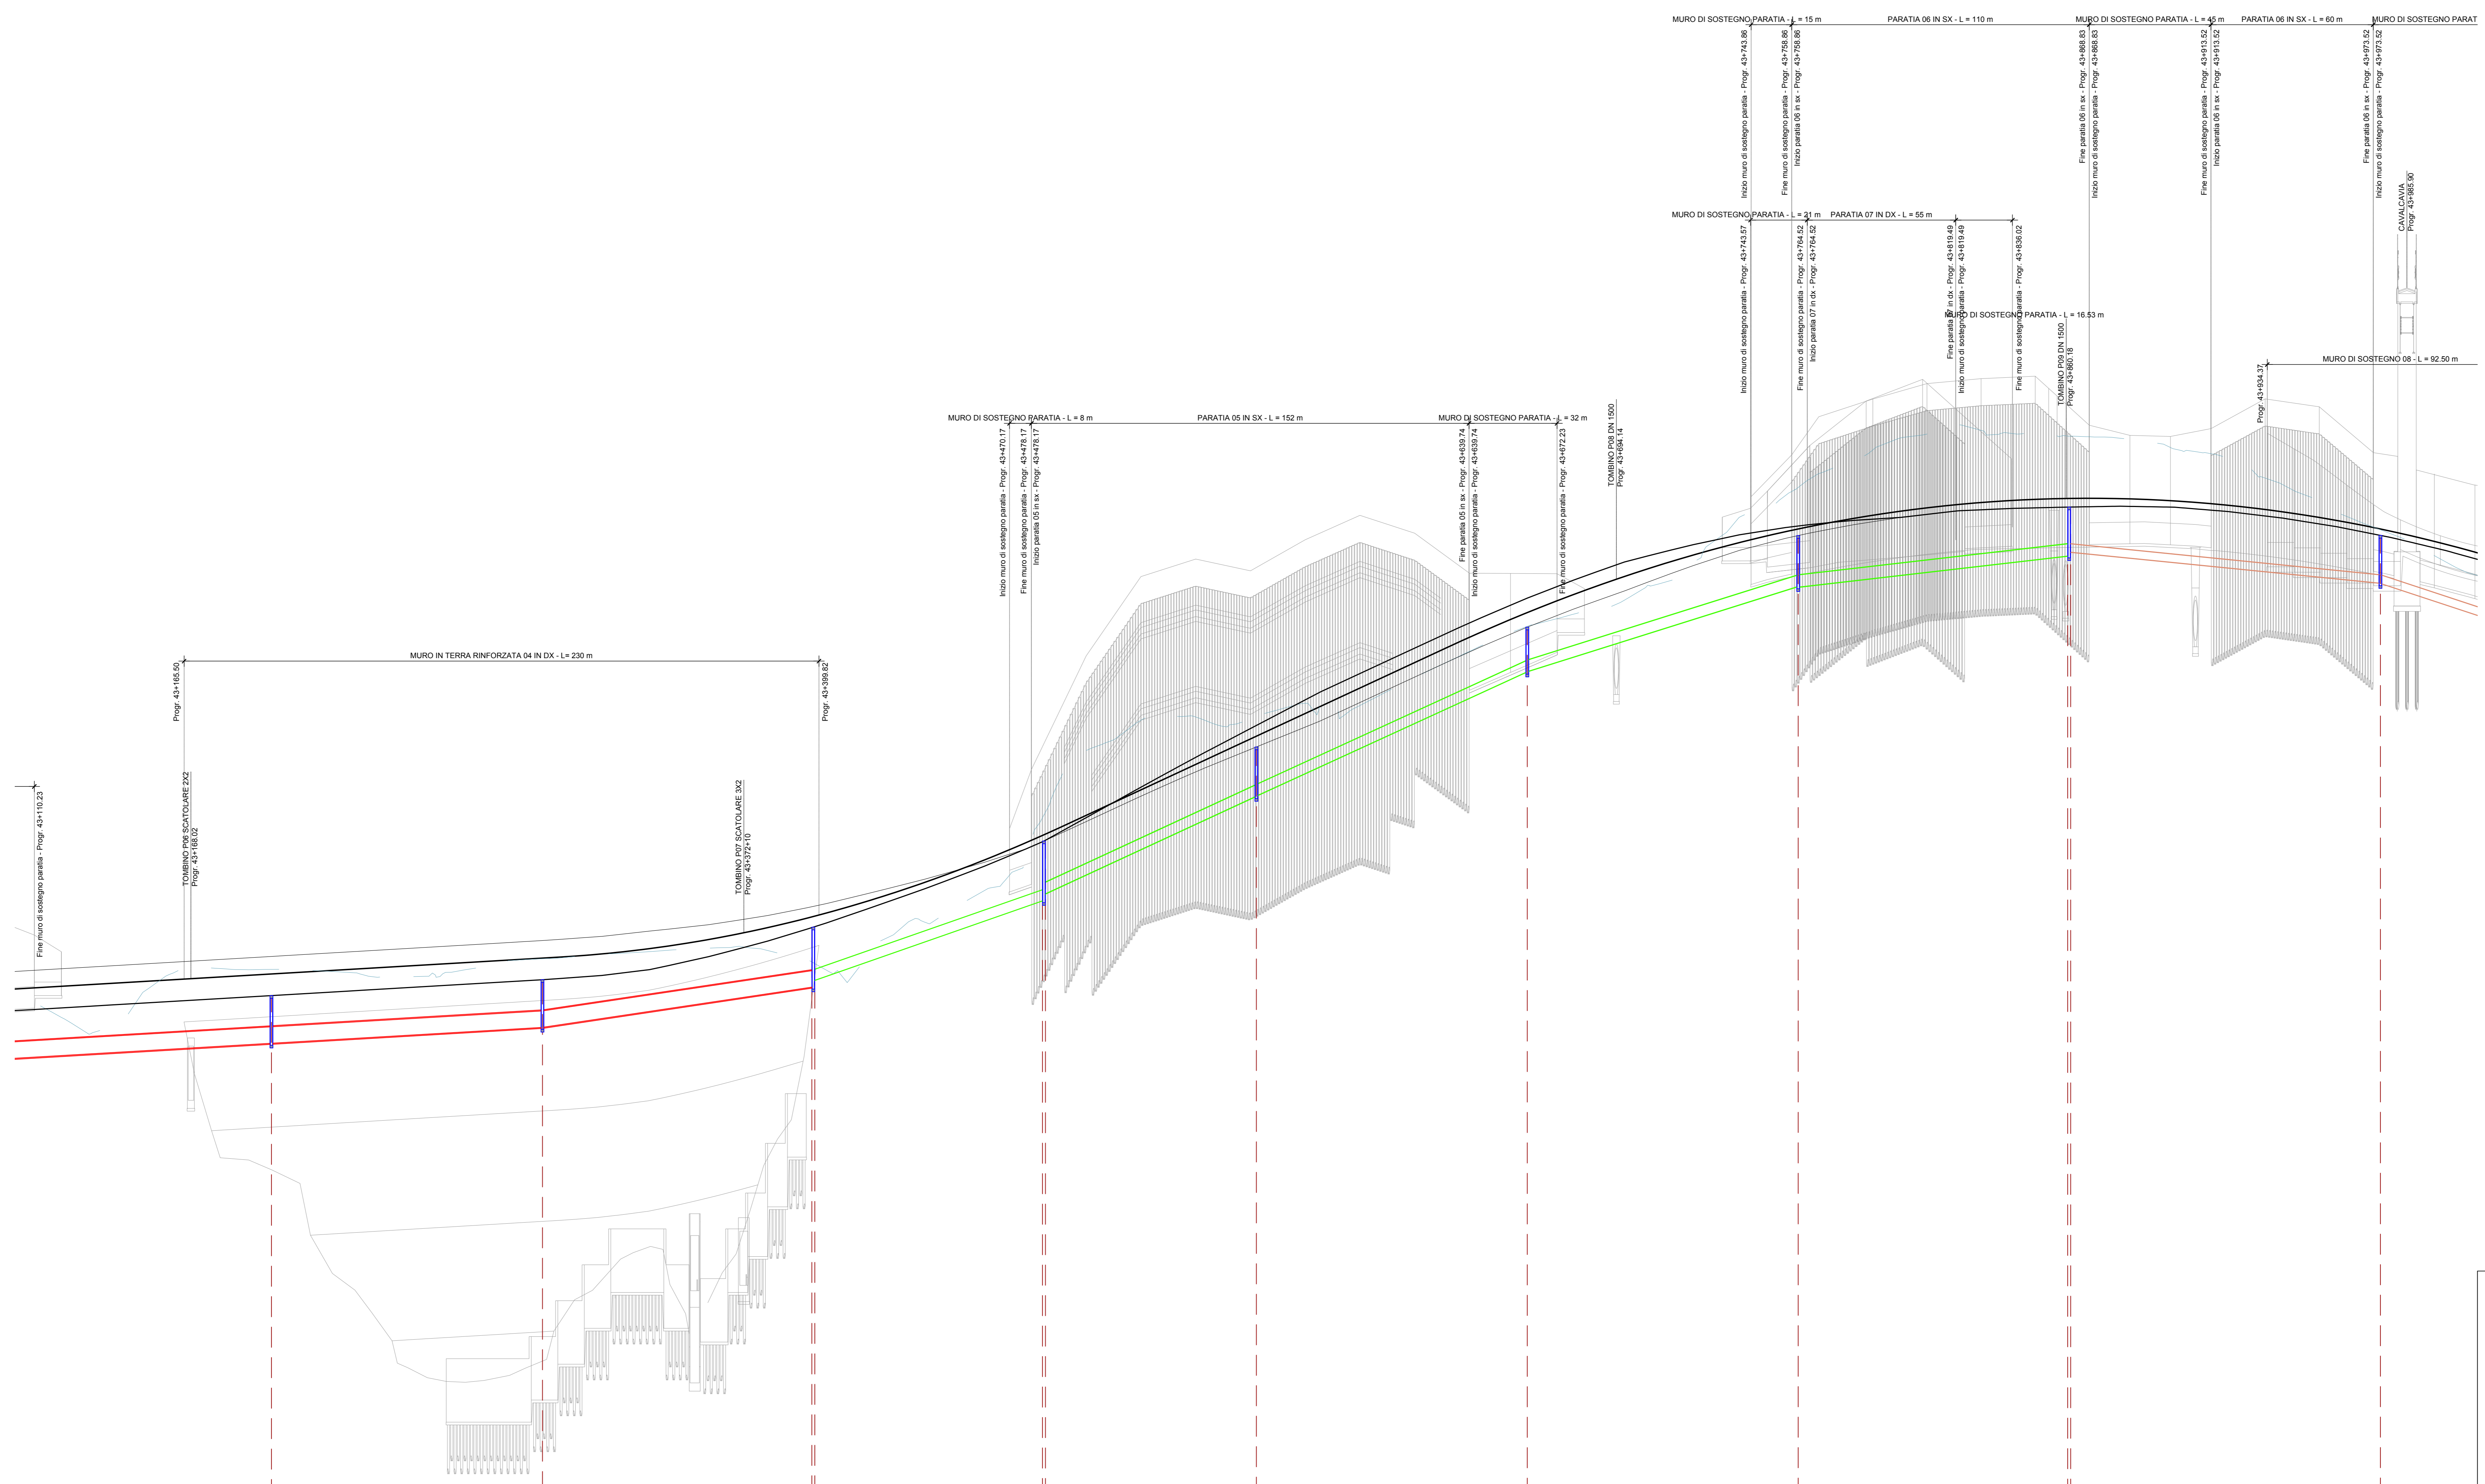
MURO DI SOSTEGNO PARATIA - L = 15 m
PARATIA 06 IN SX - L = 110 m
MURO DI SOSTEGNO PARATIA - L = 45 m
PARATIA 06 IN SX - L = 60 m
MURO DI SOSTEGNO PARAT

Inizio muro di sostegno paratia - Progr. 43+743.86
Fine muro di sostegno paratia - Progr. 43+758.86
Inizio paratia 06 in sx - Progr. 43+758.86
Fine paratia 06 in sx - Progr. 43+868.83
Inizio muro di sostegno paratia - Progr. 43+868.83
Fine muro di sostegno paratia - Progr. 43+913.52
Inizio paratia 06 in sx - Progr. 43+913.52
Fine paratia 06 in sx - Progr. 43+973.52
Inizio muro di sostegno paratia - Progr. 43+973.52

CAVALCAVIA
Progr. 43+985.90

MURO DI SOSTEGNO PARATIA - L = 21 m
PARATIA 07 IN DX - L = 55 m

Inizio muro di sostegno paratia - Progr. 43+743.57
Fine muro di sostegno paratia - Progr. 43+764.52
Inizio paratia 07 in dx - Progr. 43+764.52
Fine paratia 07 in dx - Progr. 43+819.49
Inizio muro di sostegno paratia - Progr. 43+819.49
Fine muro di sostegno paratia - Progr. 43+836.02

MURO DI SOSTEGNO PARATIA - L = 16.53 m

TOMBINO P09 DN 1500
Progr. 43+860.18

MURO DI SOSTEGNO 08 - L = 92.50 m
Progr. 43+934.37

MURO DI SOSTEGNO PARATIA - L = 8 m
PARATIA 05 IN SX - L = 152 m
MURO DI SOSTEGNO PARATIA - L = 32 m

Inizio muro di sostegno paratia - Progr. 43+470.17
Fine muro di sostegno paratia - Progr. 43+478.17
Inizio paratia 05 in sx - Progr. 43+478.17
Fine paratia 05 in sx - Progr. 43+639.74
Inizio muro di sostegno paratia - Progr. 43+639.74
Fine muro di sostegno paratia - Progr. 43+672.23

TOMBINO P08 DN 1500
Progr. 43+694.14

MURO IN TERRA RINFORZATA 04 IN DX - L= 230 m
Progr. 43+165.50
Progr. 43+399.82

Fine muro di sostegno paratia - Progr. 43+110.23

TOMBINO P06 SCATOLARE 2X2
Progr. 43+166.02

TOMBINO P07 SCATOLARE 3X2
Progr. 43+372+10